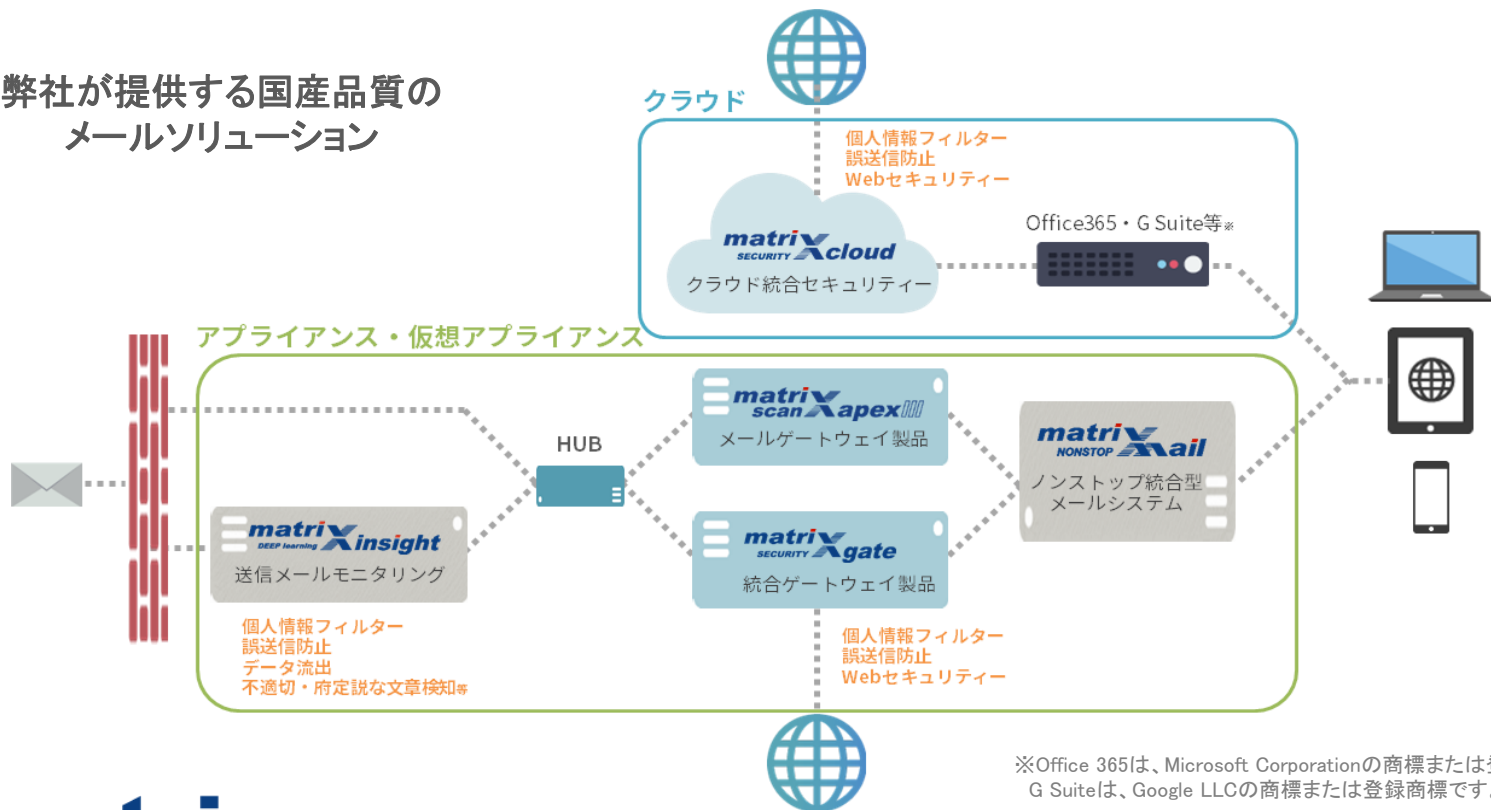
弊社が提供する国産品質の
メールソリューション

クラウド

個人情報フィルター
誤送信防止
Webセキュリティー

matriX SECURITY cloud
クラウド統合セキュリティー

Office365・G Suite等※

アプライアンス・仮想アプライアンス

HUB

matriX scan apex
メールゲートウェイ製品

matriX NONSTOP mail
ノンストップ統合型
メールシステム

matriX DEEP learning insight
送信メールモニタリング

matriX SECURITY gate
統合ゲートウェイ製品

個人情報フィルター
誤送信防止
データ流出
不適切・府定説な文章検知等

個人情報フィルター
誤送信防止
Webセキュリティー

※Office 365は、Microsoft Corporationの商標または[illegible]
G Suiteは、Google LLCの商標または登録商標です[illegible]